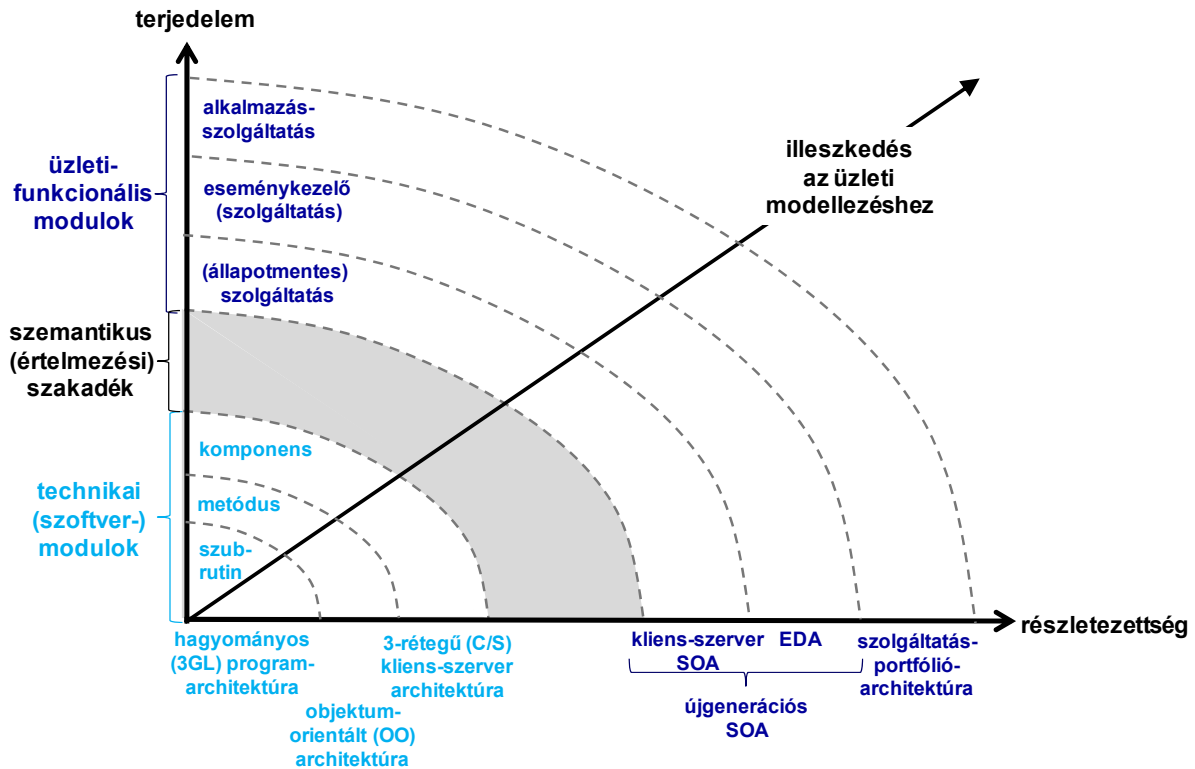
terjedelem

üzleti-funkcionális modulok

alkalmazásszolgáltatás

eseménykezelő (szolgáltatás)

(állapotmentes) szolgáltatás

illeszkedés az üzleti modellezéshez

szemantikus (értelmezési) szakadék

technikai (szoftver-) modulok

komponens

metódus

szubrutin

részletezettség

hagyományos (3GL) programarchitektúra

objektumorientált (OO) architektúra

3-rétegű (C/S) kliens-szerver architektúra

kliens-szerver SOA

EDA

újgenerációs SOA

szolgáltatásportfólióarchitektúra